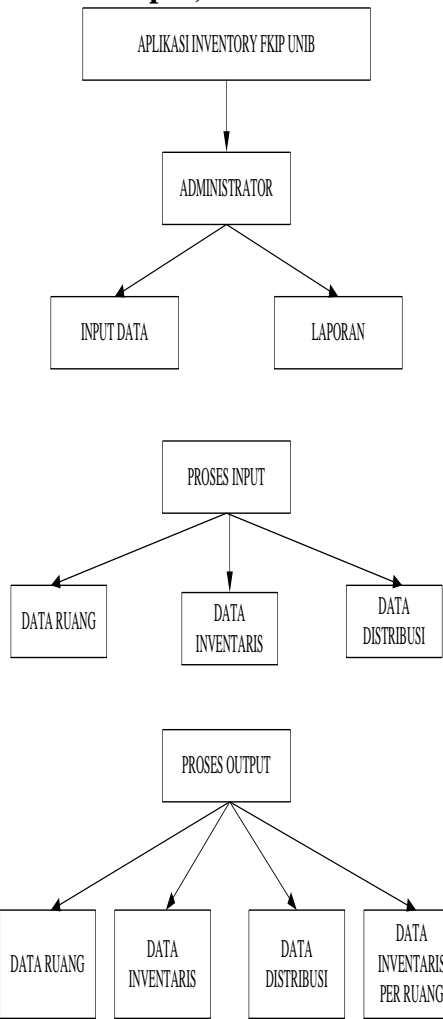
APLIKASI INVENTORY FKIP UNIB

ADMINISTRATOR

INPUT DATA

LAPORAN

PROSES INPUT

DATA RUANG

DATA INVENTARIS

DATA DISTRIBUSI

PROSES OUTPUT

DATA RUANG

DATA INVENTARIS

DATA DISTRIBUSI

DATA INVENTARIS PER RUANG